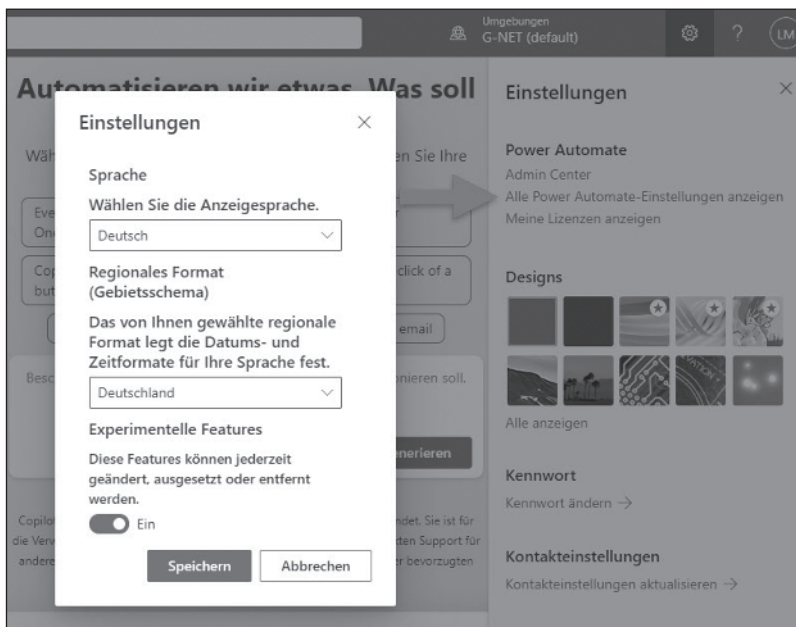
Umgebungen
G-NET (default)

LM

Automatisieren wir etwas. Was soll

Wäh

n Sie Ihre

Eve
One

Cop
but

click of a

email

Besc

nieren soll.

nerieren

Copilo
die Verw
andere

det. Sie ist für
ten Support für
r bevorzugten

Einstellungen

Sprache

Wählen Sie die Anzeigesprache.

Deutsch

Regionales Format (Gebietsschema)

Das von Ihnen gewählte regionale Format legt die Datums- und Zeitformate für Ihre Sprache fest.

Deutschland

Experimentelle Features

Diese Features können jederzeit geändert, ausgesetzt oder entfernt werden.

Ein

Speichern

Abbrechen

Einstellungen

Power Automate

Admin Center

Alle Power Automate-Einstellungen anzeigen

Meine Lizenzen anzeigen

Designs

Alle anzeigen

Kennwort

Kennwort ändern →

Kontakteinstellungen

Kontakteinstellungen aktualisieren →